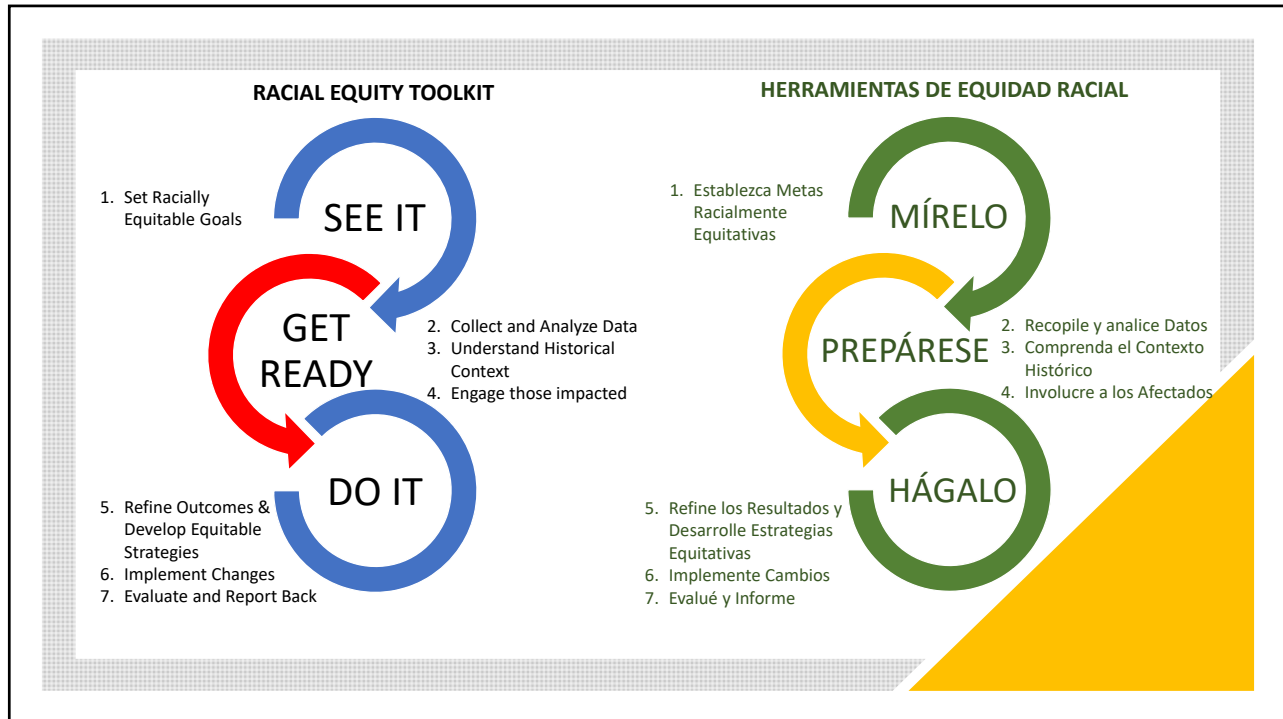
RACIAL EQUITY TOOLKIT

1. Set Racially Equitable Goals

SEE IT

GET READY

2. Collect and Analyze Data
3. Understand Historical Context
4. Engage those impacted

DO IT

5. Refine Outcomes & Develop Equitable Strategies
6. Implement Changes
7. Evaluate and Report Back

HERRAMIENTAS DE EQUIDAD RACIAL

1. Establezca Metas Racialmente Equitativas

MÍRELO

PREPÁRESE

2. Recopile y analice Datos
3. Comprenda el Contexto Histórico
4. Involucre a los Afectados

HÁGALO

5. Refine los Resultados y Desarrolle Estrategias Equitativas
6. Implemente Cambios
7. Evalué y Informe